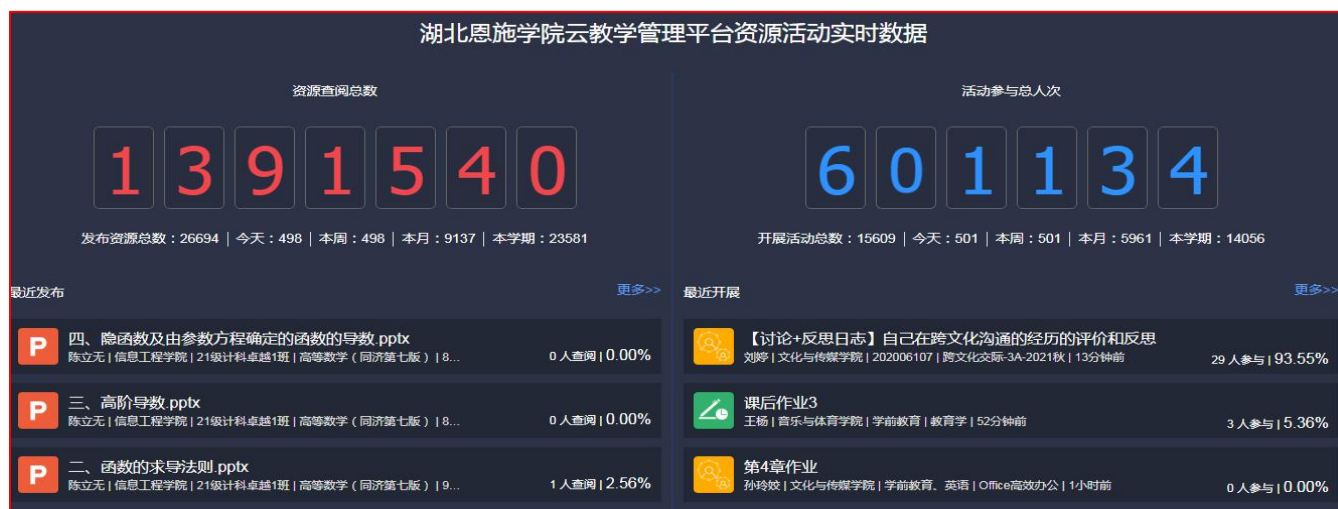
湖北恩施学院云教学管理平台资源活动实时数据

资源查阅总数

1 3 9 1 5 4 0

发布资源总数：26694 | 今天：498 | 本周：498 | 本月：9137 | 本学期：23581

最近发布

更多>>

P 四、隐函数及由参数方程确定的函数的导数.pptx
陈立无 | 信息工程学院 | 21级计科卓越1班 | 高等数学（同济第七版）| 8...
0 人查阅 | 0.00%

P 三、高阶导数.pptx
陈立无 | 信息工程学院 | 21级计科卓越1班 | 高等数学（同济第七版）| 8...
0 人查阅 | 0.00%

P 二、函数的求导法则.pptx
陈立无 | 信息工程学院 | 21级计科卓越1班 | 高等数学（同济第七版）| 9...
1 人查阅 | 2.56%

活动参与总人次

6 0 1 1 3 4

开展活动总数：15609 | 今天：501 | 本周：501 | 本月：5961 | 本学期：14056

最近开展

更多>>

【讨论+反思日志】自己在跨文化沟通的经历的评价和反思
刘婷 | 文化与传媒学院 | 202006107 | 跨文化交际-3A-2021秋 | 13分钟前
29 人参与 | 93.55%

课后作业3
王杨 | 音乐与体育学院 | 学前教育 | 教育学 | 52分钟前
3 人参与 | 5.36%

第4章作业
孙玲姣 | 文化与传媒学院 | 学前教育、英语 | Office高效办公 | 1小时前
0 人参与 | 0.00%